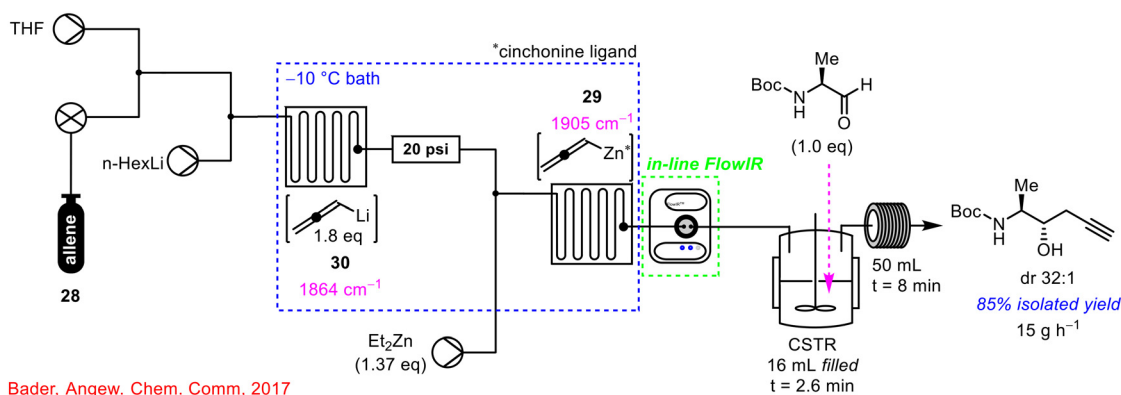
THF

allene

28

n-HexLi

*cinchonine ligand

−10 °C bath

Li

1.8 eq

30

$1864\ cm^{-1}$

20 psi

29

$1905\ cm^{-1}$

Zn*

$Et_2Zn$

(1.37 eq)

in-line FlowIR

Boc N H Me H O

(1.0 eq)

CSTR

16 mL filled

t = 2.6 min

50 mL

t = 8 min

Boc N H Me OH

dr 32:1

85% isolated yield

$15\ g\ h^{-1}$

Bader. Angew. Chem. Comm. 2017